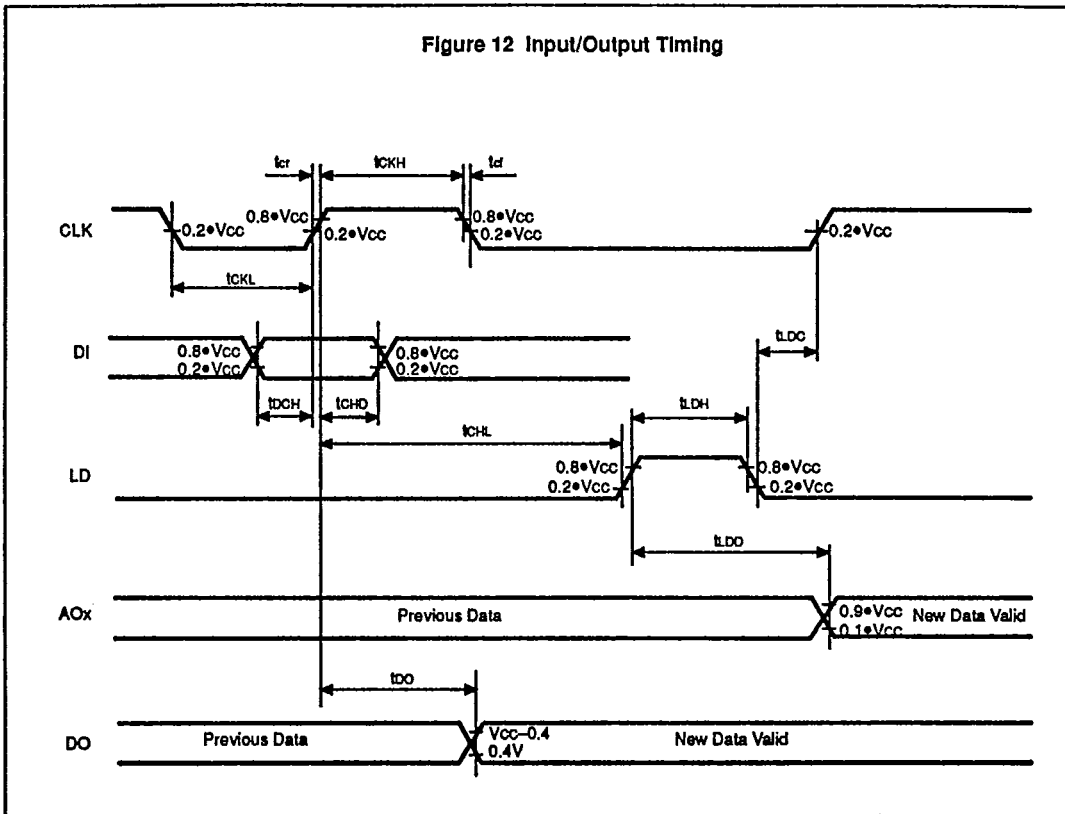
Figure 12 Input/Output Timing

tcr

tCKH

tcf

CLK

0.2•Vcc

0.8•Vcc

0.2•Vcc

0.8•Vcc

0.2•Vcc

0.2•Vcc

tCKL

DI

0.8•Vcc

0.2•Vcc

0.8•Vcc

0.2•Vcc

tLDC

tDCH

tCHD

tLDH

tCHL

LD

0.8•Vcc

0.2•Vcc

0.8•Vcc

0.2•Vcc

tLDO

AOx

Previous Data

0.9•Vcc

0.1•Vcc

New Data Valid

tDO

DO

Previous Data

Vcc–0.4

0.4V

New Data Valid